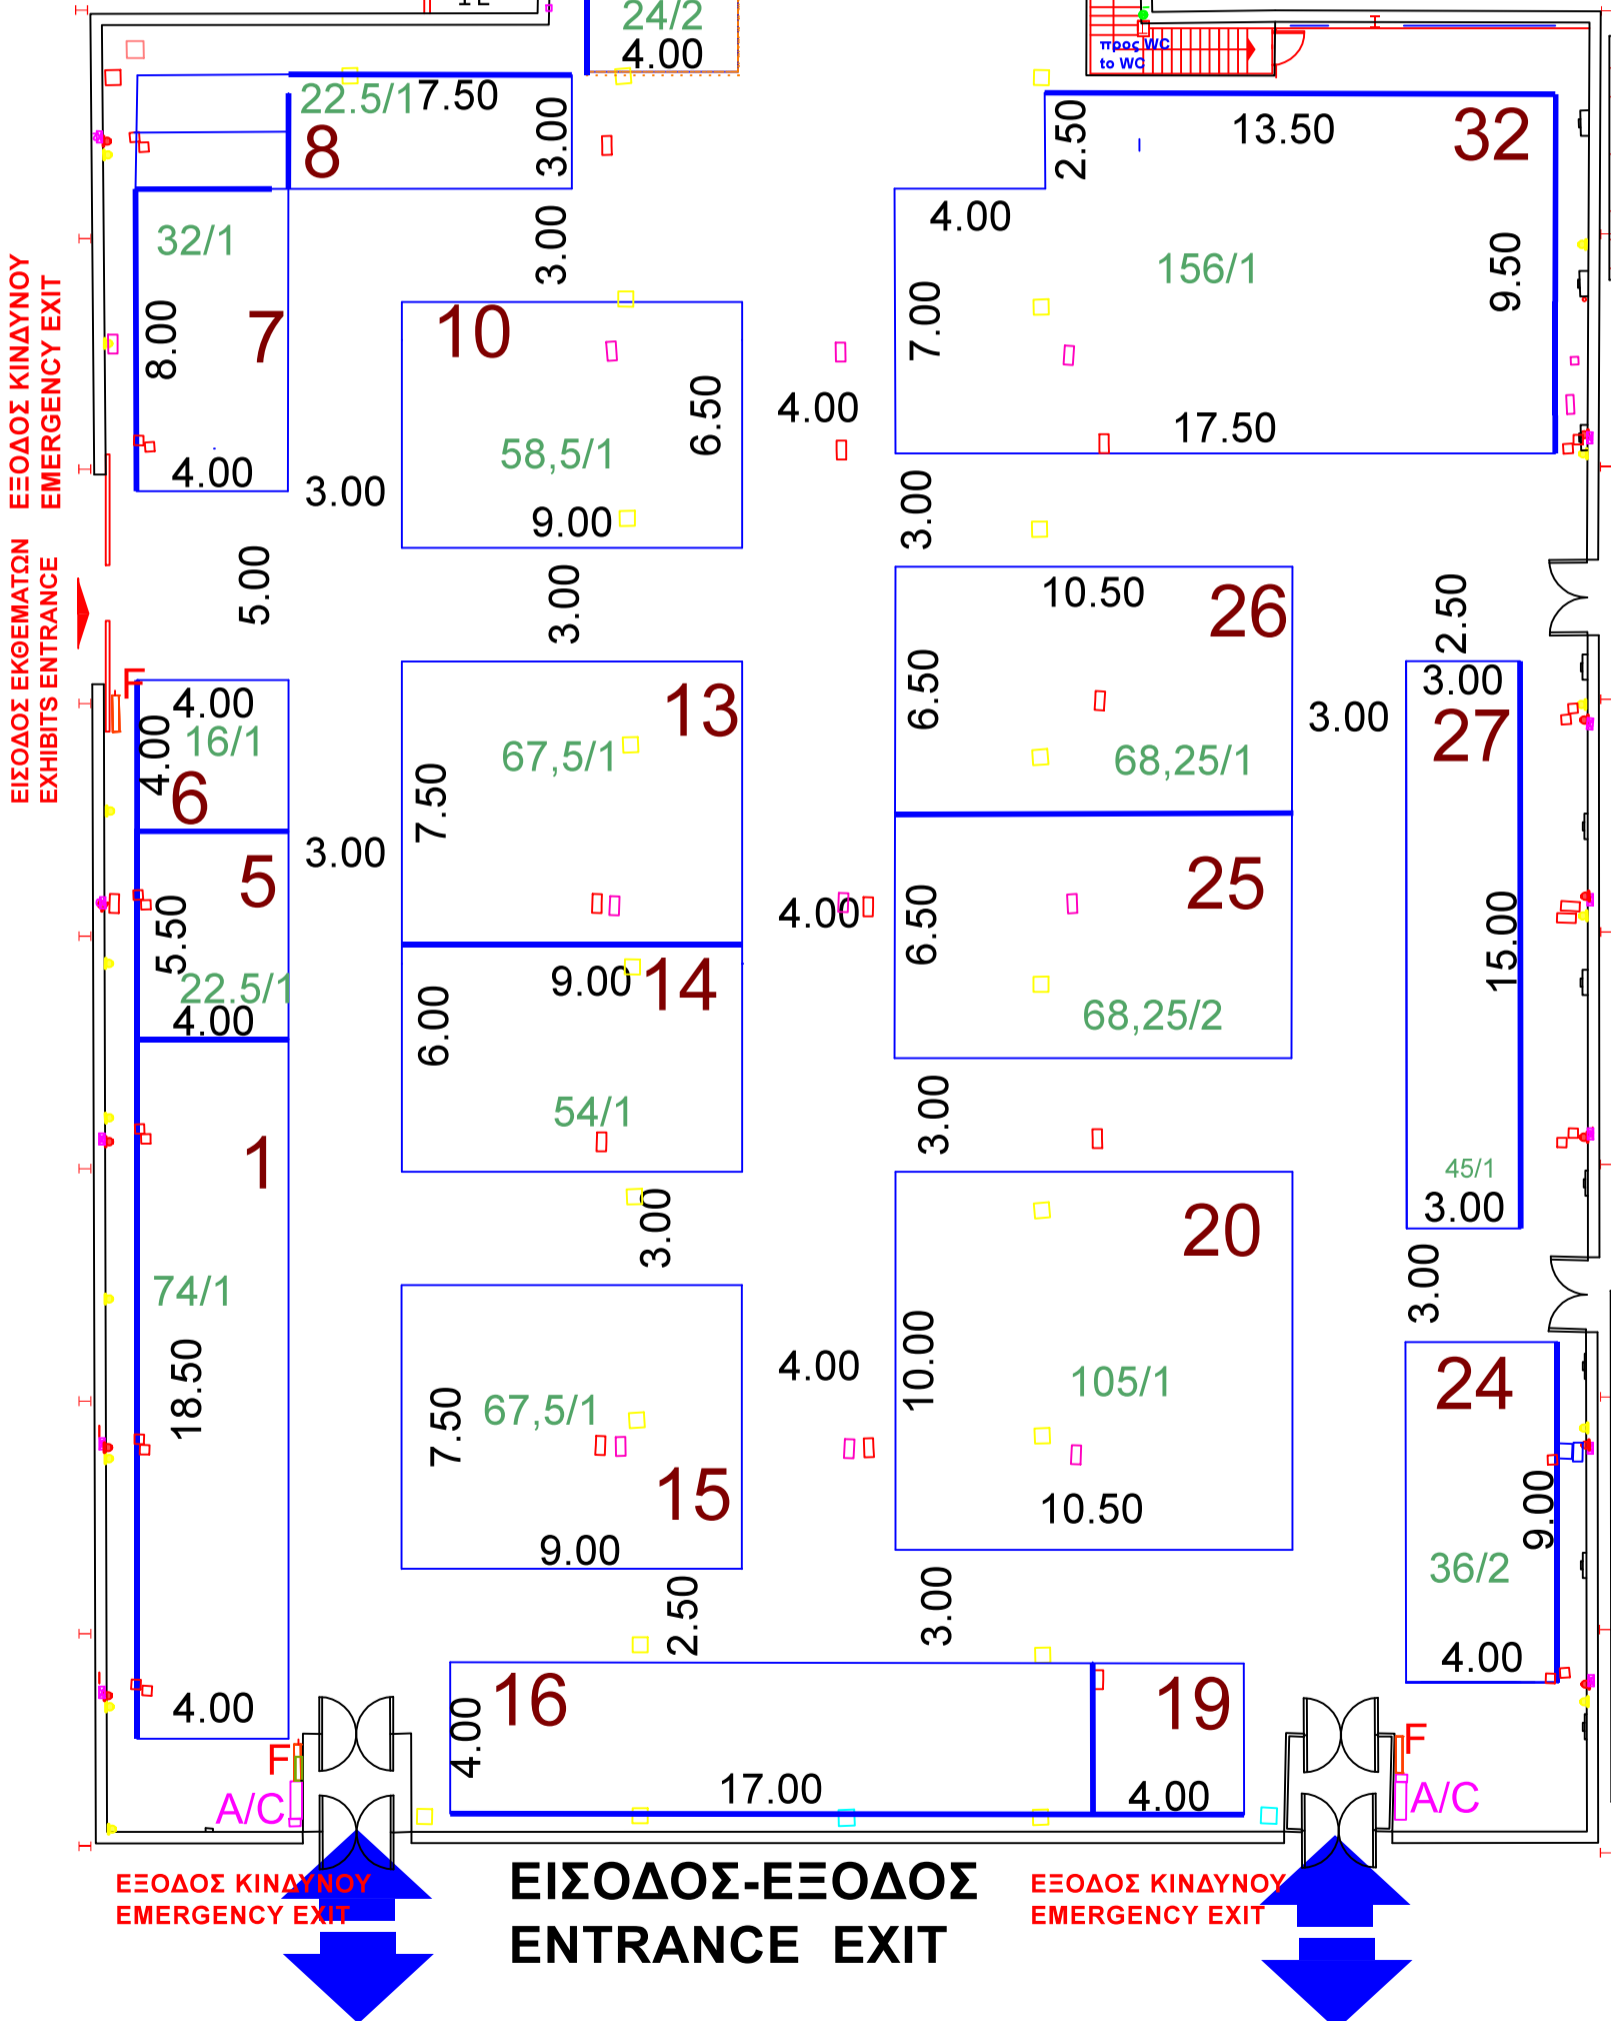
24/2
4.00

προς WC
to WC

22.5/1
7.50
8
3.00

32
13.50
2.50
4.00
156/1
7.00
9.50
17.50

ΕΞΟΔΟΣ ΚΙΝΔΥΝΟΥ
EMERGENCY EXIT

32/1
8.00
7
4.00

3.00

10
58,5/1
6.50
9.00

4.00

3.00

5.00

3.00

ΕΙΣΟΔΟΣ ΕΚΘΕΜΑΤΩΝ
EXHIBITS ENTRANCE

F

10.50
26
6.50
68,25/1

2.50
3.00
27
3.00

4.00
4.00
16/1
6

13
67,5/1
7.50

3.00

25
6.50
68,25/2

15.00

5
5.50
22.5/1
4.00

4.00

9.00
14
6.00
54/1

3.00

45/1
3.00

1
74/1
18.50

3.00

20
10.00
105/1
10.50

3.00

24
9.00
36/2
4.00

7.50
67,5/1
15
9.00

4.00

2.50

3.00

4.00

16
4.00
17.00

19
4.00

F
A/C

F
A/C

ΕΞΟΔΟΣ ΚΙΝΔΥΝΟΥ
EMERGENCY EXIT

ΕΙΣΟΔΟΣ-ΕΞΟΔΟΣ
ENTRANCE EXIT

ΕΞΟΔΟΣ ΚΙΝΔΥΝΟΥ
EMERGENCY EXIT